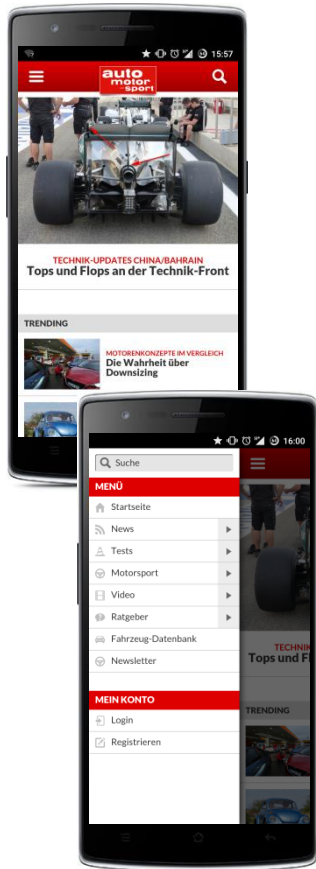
15:57

auto motor und sport

TECHNIK-UPDATES CHINA/BAHRAIN
Tops und Flops an der Technik-Front

TRENDING

MOTORENKONZEPTE IM VERGLEICH
Die Wahrheit über Downsizing

16:00

Suche

MENÜ
Startseite
News
Tests
Motorsport
Video
Ratgeber
Fahrzeug-Datenbank
Newsletter

MEIN KONTO
Login
Registrieren

TECHNIK
Tops und Fl

TRENDING